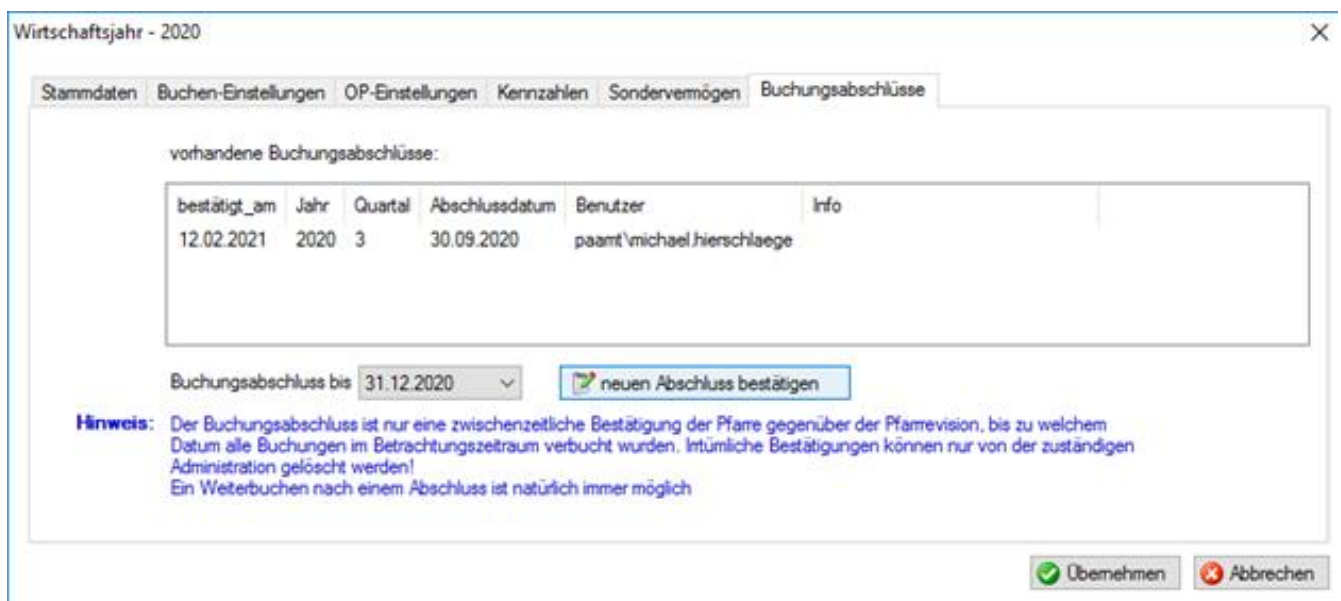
Wirtschaftsjahr - 2020

×

Stammdaten | Buchen-Einstellungen | OP-Einstellungen | Kennzahlen | Sondervermögen | Buchungsabschlüsse

vorhandene Buchungsabschlüsse:

| bestätigt_am | Jahr | Quartal | Abschlussdatum | Benutzer | Info |
|---|---|---|---|---|---|
| 12.02.2021 | 2020 | 3 | 30.09.2020 | paamt\michael.hierschlaege | |

Buchungsabschluss bis 31.12.2020

neuen Abschluss bestätigen

Hinweis: Der Buchungsabschluss ist nur eine zwischenzeitliche Bestätigung der Pfarre gegenüber der Pfarrevision, bis zu welchem Datum alle Buchungen im Betrachtungszeitraum verbucht wurden. Irtümliche Bestätigungen können nur von der zuständigen Administration gelöscht werden!
Ein Weiterbuchen nach einem Abschluss ist natürlich immer möglich

Übernehmen

Abbrechen